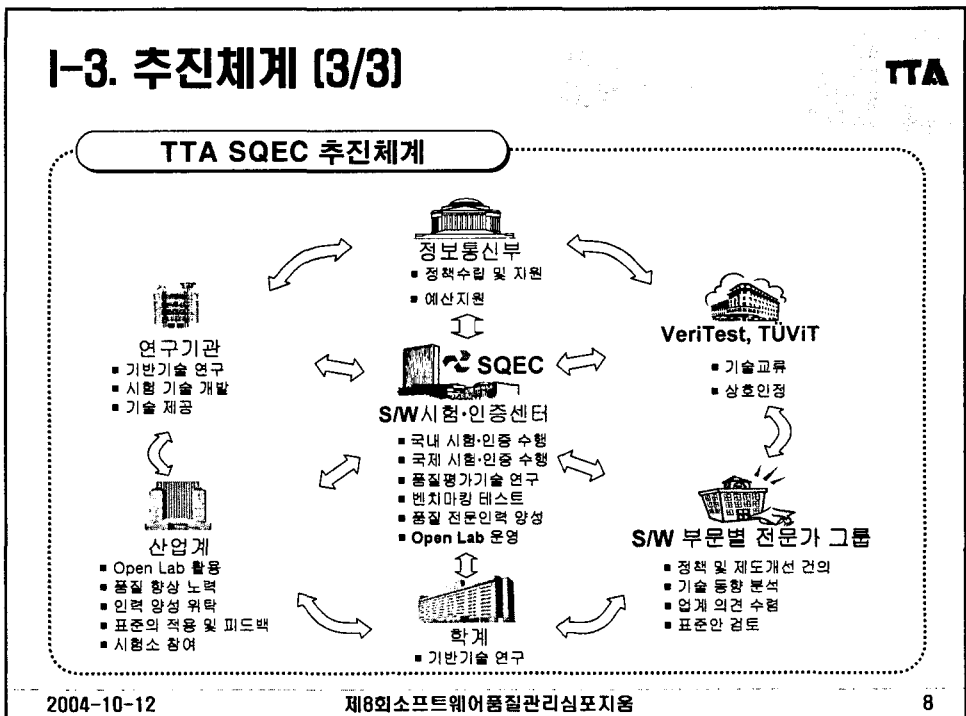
I-3. 추진체계 (3/3)

TTA

TTA SQEC 추진체계

정보통신부
■ 정책수립 및 지원
■ 예산지원

연구기관
■ 기반기술 연구
■ 시험 기술 개발
■ 기술 제공

SQEC
S/W시험·인증센터
■ 국내 시험·인증 수행
■ 국제 시험·인증 수행
■ 품질평가기술 연구
■ 벤치마킹 테스트
■ 품질 전문인력 양성
■ Open Lab 운영

VeriTest, TÜViT
■ 기술교류
■ 상호인정

산업계
■ Open Lab 활용
■ 품질 향상 노력
■ 인력 양성 위탁
■ 표준의 적용 및 피드백
■ 시험소 참여

S/W 부문별 전문가 그룹
■ 정책 및 제도개선 건의
■ 기술 동향 분석
■ 업계 의견 수렴
■ 표준안 검토

학계
■ 기반기술 연구

2004-10-12 제8회소프트웨어품질관리심포지움 8